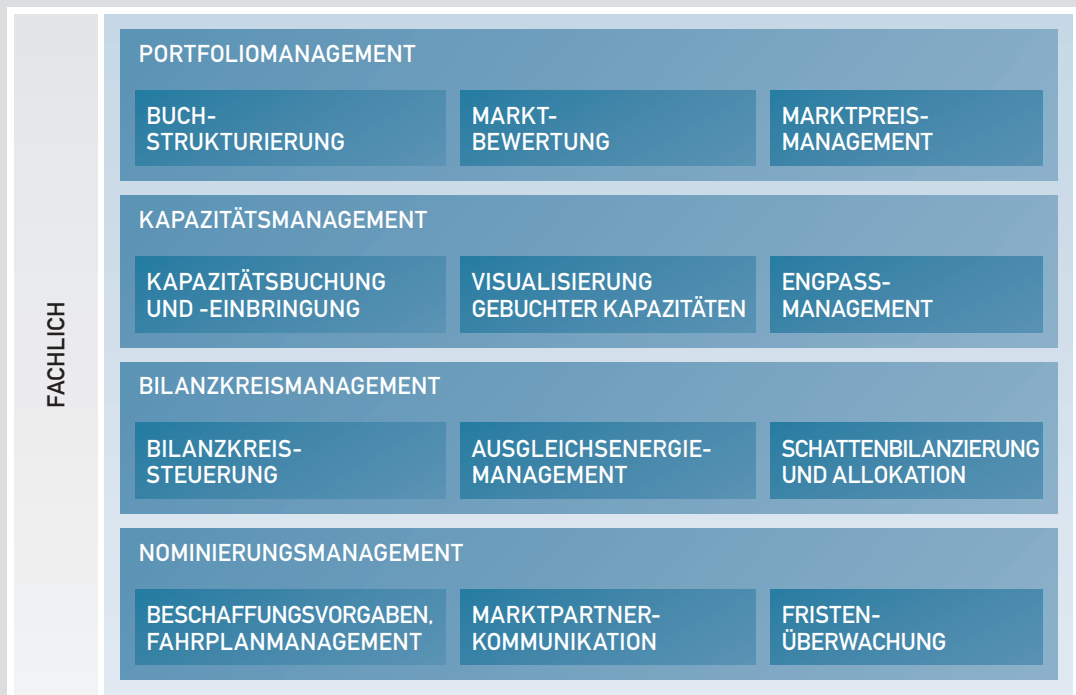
FACHLICH

PORTFOLIOMANAGEMENT

BUCH-STRUKTURIERUNG

MARKT-BEWERTUNG

MARKTPREIS-MANAGEMENT

KAPAZITÄTSMANAGEMENT

KAPAZITÄTSBUCHUNG UND -EINBRINGUNG

VISUALISIERUNG GEBUCHTER KAPAZITÄTEN

ENGPASS-MANAGEMENT

BILANZKREISMANAGEMENT

BILANZKREIS-STEUERUNG

AUSGLEICHSENERGIE-MANAGEMENT

SCHATTENBILANZIERUNG UND ALLOKATION

NOMINIERUNGSMANAGEMENT

BESCHAFFUNGSVORGABEN, FAHRPLANMANAGEMENT

MARKTPARTNER-KOMMUNIKATION

FRISTEN-ÜBERWACHUNG